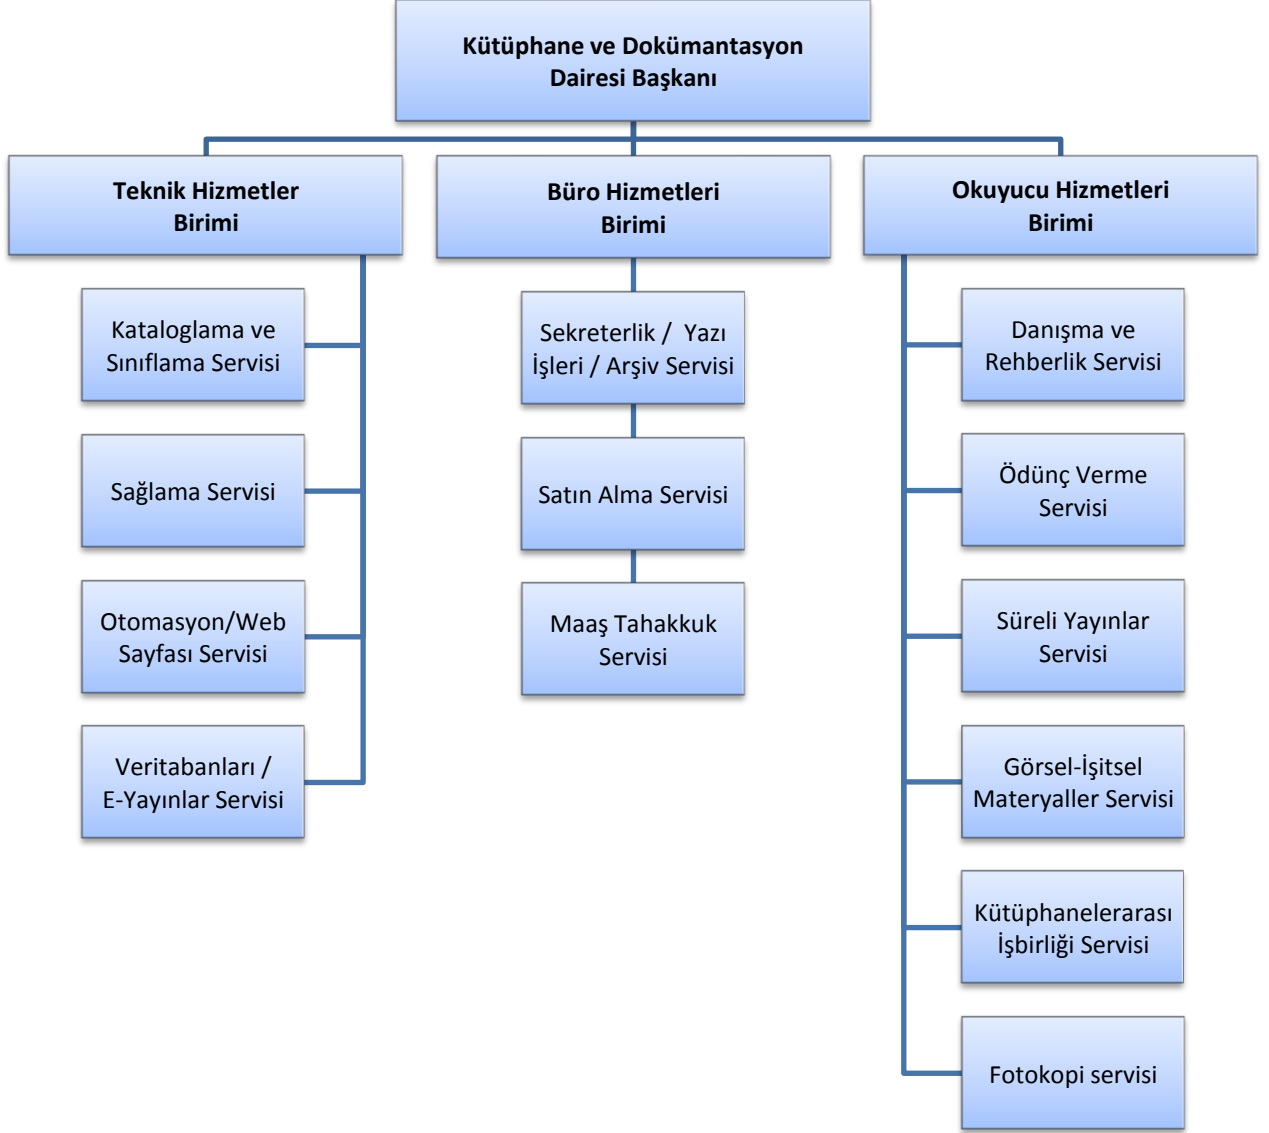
Kütüphane ve Dokümantasyon Dairesi Başkanı

Teknik Hizmetler Birimi

Kataloglama ve Sınıflama Servisi

Sağlama Servisi

Otomasyon/Web Sayfası Servisi

Veritabanları / E-Yayınlar Servisi

Büro Hizmetleri Birimi

Sekreterlik / Yazı İşleri / Arşiv Servisi

Satın Alma Servisi

Maaş Tahakkuk Servisi

Okuyucu Hizmetleri Birimi

Danışma ve Rehberlik Servisi

Ödünç Verme Servisi

Süreli Yayınlar Servisi

Görsel-İşitsel Materyaller Servisi

Kütüphanelerarası İşbirliği Servisi

Fotokopi servisi